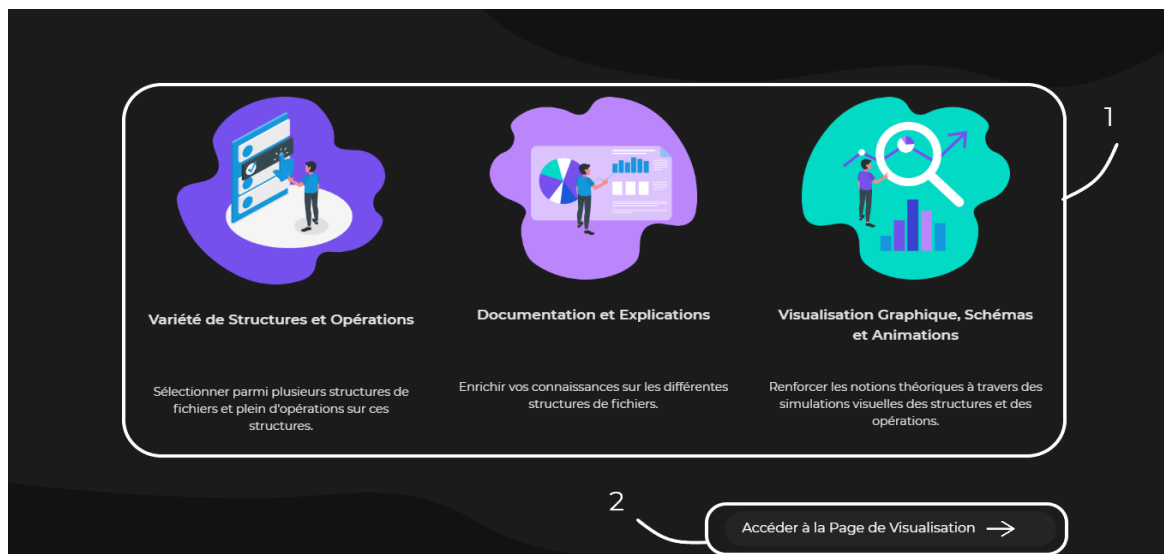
1

Variété de Structures et Opérations

Sélectionner parmi plusieurs structures de fichiers et plein d'opérations sur ces structures.

Documentation et Explications

Enrichir vos connaissances sur les différentes structures de fichiers.

Visualisation Graphique, Schémas et Animations

Renforcer les notions théoriques à travers des simulations visuelles des structures et des opérations.

2

Accéder à la Page de Visualisation →